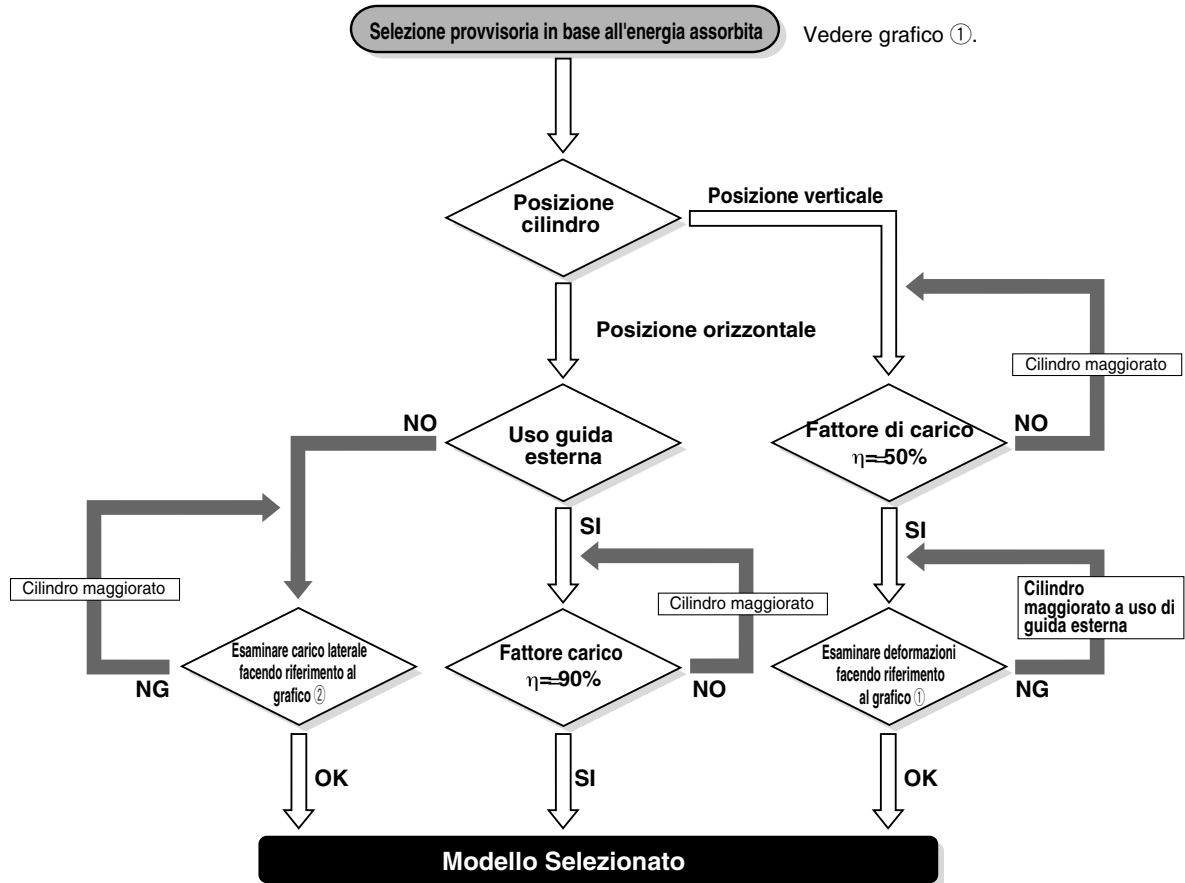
Selezione provvisoria in base all'energia assorbita

Vedere grafico ①.

Posizione cilindro

Posizione verticale

Posizione orizzontale

Cilindro maggiorato

NO

Uso guida esterna

Fattore di carico $\eta \fallingdotseq 50\%$

NO

SI

SI

Cilindro maggiorato

Cilindro maggiorato

Cilindro maggiorato a uso di guida esterna

Esaminare carico laterale facendo riferimento al grafico ②

NG

Fattore carico $\eta \fallingdotseq 90\%$

NO

Esaminare deformazioni facendo riferimento al grafico ①

NG

OK

SI

OK

Modello Selezionato